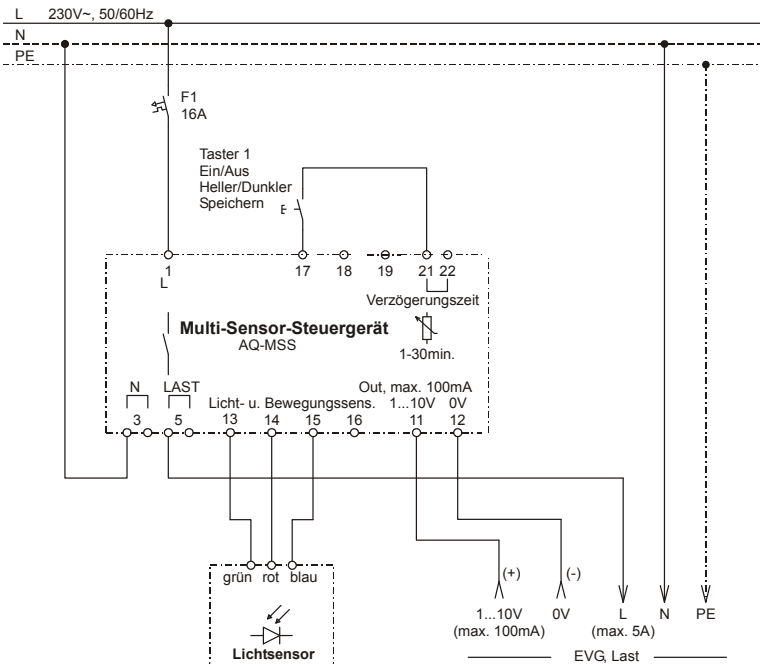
L 230V~, 50/60Hz
N
PE

F1
16A

Taster 1
Ein/Aus
Heller/Dunkler
Speichern

1
L
17 18 19 21 22
Verzögerungszeit

Multi-Sensor-Steuergerät
AQ-MSS

1-30min.

N LAST
Out, max. 100mA
Licht- u. Bewegungssens. 1...10V 0V
3 5 13 14 15 16 11 12

grün rot blau

Lichtsensor

(+) (-)
1...10V (max. 100mA)
0V
L (max. 5A)
N
PE

EVG, Last